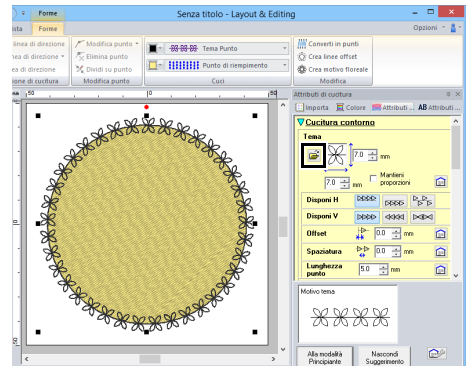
Forme

Senza titolo - Layout & Editing

ista Forme

Opzioni

inea di direzione
a di direzione
ea di direzione
ione di cucitura

Modifica punto
Elimina punto
Dividi su punto
Modifica punto

Tema Punto
Punto di riempimento
Cuci

Converti in punti
Crea linee offset
Crea motivo floreale
Modifica

Attributi di cucitura

Importa Colore Attributi AB Attributi

Cucitura contorno

Tema

7.0 mm
7.0 mm
Mantieni proporzioni

Disponi H
Disponi V
Offset 0.0 mm
Spaziatura 0.0 mm
Lunghezza punto 5.0 mm

Motivo tema

Alla modalità Principiante
Nascondi Suggerimento